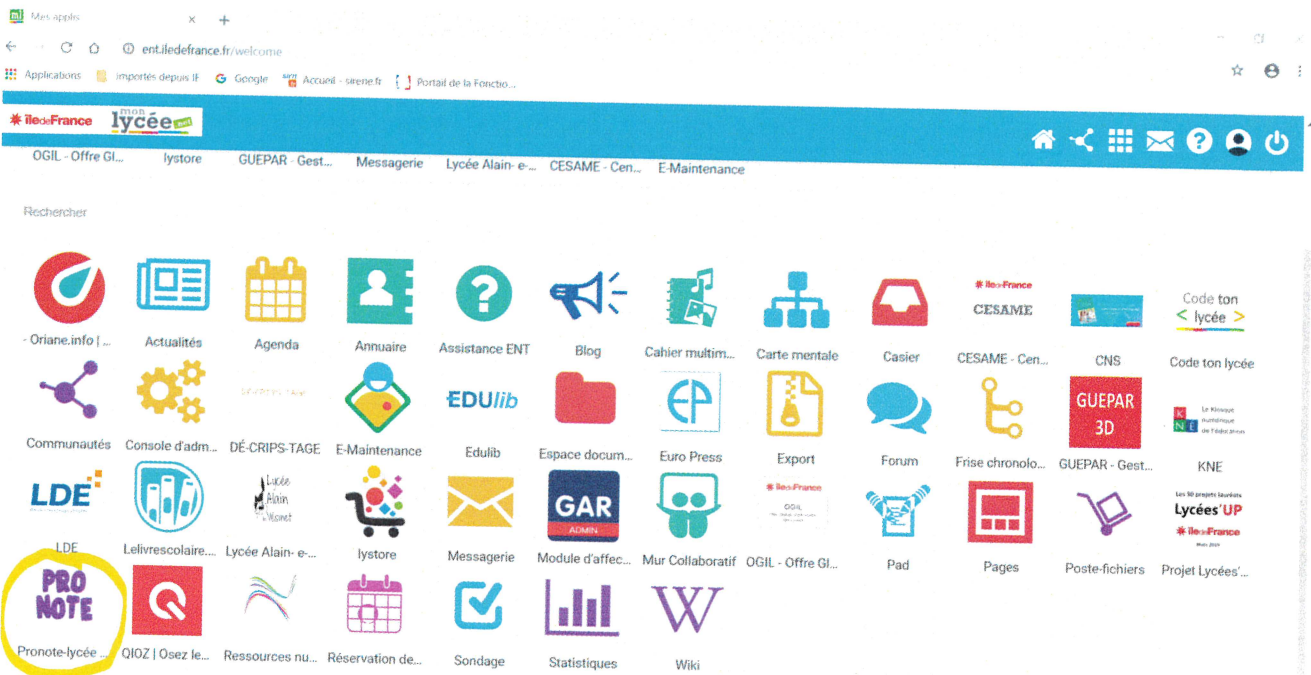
Mes applis

ent.iledefrance.fr/welcome

Applications | Importés depuis IE | Google | Accueil - sirene.fr | Portail de la Fonctio...

îledeFrance | mon lycée.net

OGIL - Offre Gl... | lystore | GUEPAR - Gest... | Messagerie | Lycée Alain- e-... | CESAME - Cen... | E-Maintenance

Rechercher

- Oriane.info | ...
Actualités
Agenda
Annuaire
Assistance ENT
Blog
Cahier multim...
Carte mentale
Casier
îledeFrance CESAME
CESAME - Cen...
CNS
Code ton < lycée >
Code ton lycée
Communautés
Console d'adm...
DÉ-CRIPS-TAGE
E-Maintenance
EDUlib
Edulib
Espace docum...
EP
Euro Press
Export
Forum
Frise chronolo...
GUEPAR 3D
GUEPAR - Gest...
KNE Le Kiosque Numérique de l'Éducation
KNE
LDE
LDE
Lelivrescolaire....
Lycée Alain Le Vésinet
Lycée Alain- e-...
lystore
Messagerie
GAR ADMIN
Module d'affec...
Mur Collaboratif
îledeFrance OGIL
OGIL - Offre Gl...
Pad
Pages
Poste-fichiers
Les 10 projets lauréats Lycées'UP îledeFrance
Projet Lycées'...
PRO NOTE
Pronote-lycée ...
QIOZ | Osez le...
Ressources nu...
Réservation de...
Sondage
Statistiques
W
Wiki